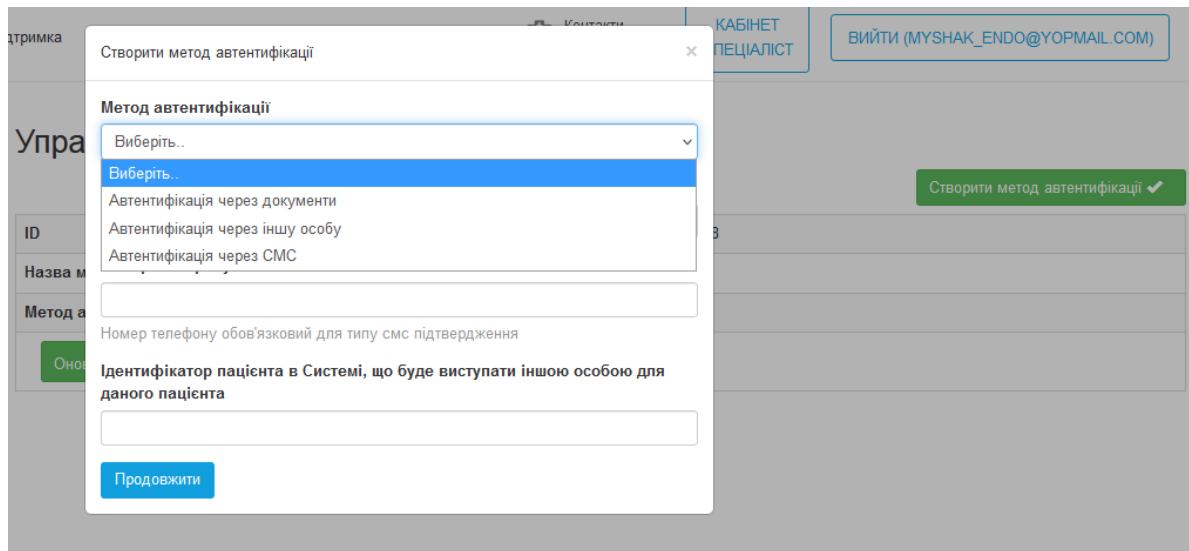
ідтримка

Контакти

КАБІНЕТ
ПЕЦІАЛІСТ

ВИЙТИ (MYSHAK_ENDO@YOPMAIL.COM)

Упра

Створити метод автентифікації ✔

ID

Назва м

Метод а

Онов

Створити метод автентифікації

×

Метод автентифікації

Виберіть..

Виберіть..
Автентифікація через документи
Автентифікація через іншу особу
Автентифікація через СМС

Номер телефону обов'язковий для типу смс підтвердження

Ідентифікатор пацієнта в Системі, що буде виступати іншою особою для даного пацієнта

Продовжити